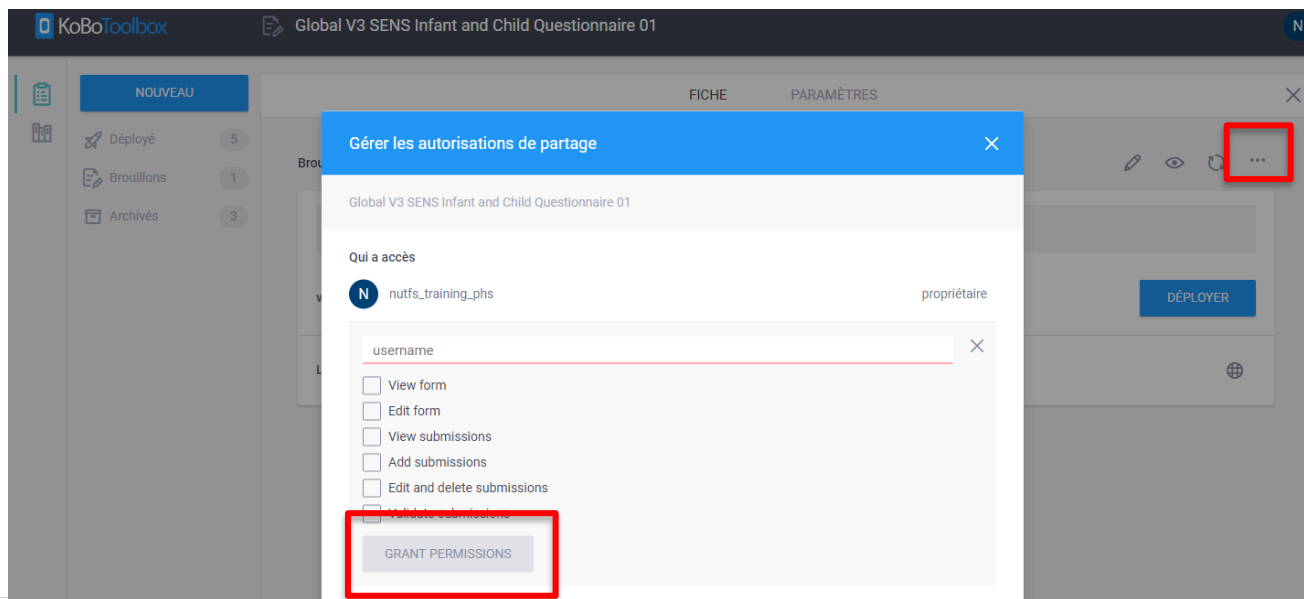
KoBoToolbox

Global V3 SENS Infant and Child Questionnaire 01

N

NOUVEAU

Déployé 5

Brouillons 1

Archivés 3

FICHE PARAMÈTRES

Brou

DÉPLOYER

Gérer les autorisations de partage

Global V3 SENS Infant and Child Questionnaire 01

Qui a accès

N nutfs_training_phs propriétaire

username

View form

Edit form

View submissions

Add submissions

Edit and delete submissions

Validate submissions

GRANT PERMISSIONS